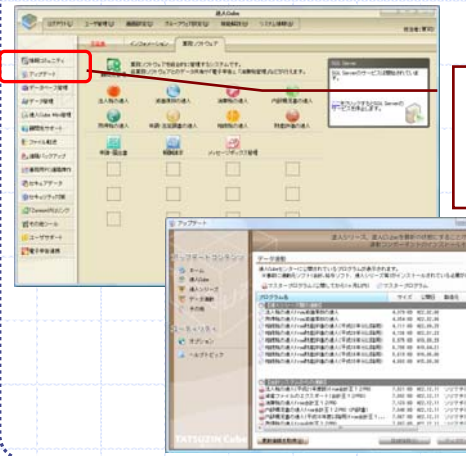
達人Cube

ログアウト　ユーザ管理　画面設定　グループウェア設定　帳票印刷　システム管理

お知らせ　インフォメーション　業務ソフトウェア

情報コミュニティ
アップデート
データベース管理
データ管理
達人Cube Web管理
顧問先サポート
ファイル転送
自動バックアップ
達人ID連動サービス
セキュアデータ
セキュリティ対策
Zaimo利用リンク
その他ツール
ユーザサポート
電子申告連携

業務ソフトウェアを組み合わせて管理するシステムです。

法人税の達人
減価償却の達人
消費税の達人
内訳概況書の達人
所得税の達人
年調・法定調書の達人
相続税の達人
財産評価の達人
申告・届出書
電子申告
メッセージボックス管理

SQL Server
SQL Serverのサービスは開始されています。

アップデート
達人シリーズ、達人Cubeを最新の状態にアップデートします。
アップデートコンテンツ
ホーム
達人Cube
達人シリーズ
データ連動
その他
ユーティリティ
オプション
ヘルプトピック
データ連動
プログラム名　サイズ　公開日
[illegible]
TATSUJIN Cube